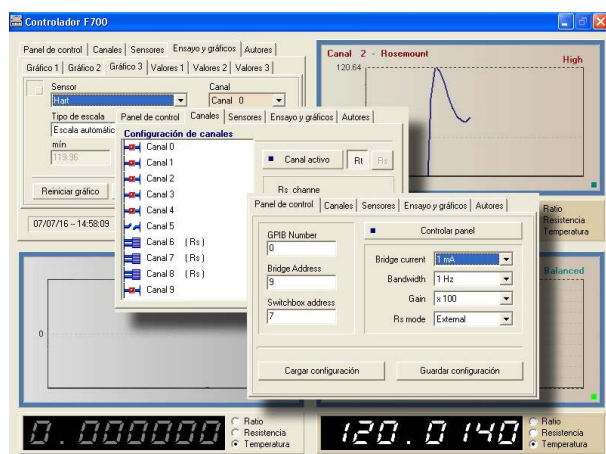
Controlador F700

Panel de control | Canales | Sensores | Ensayo y gráficos | Autores

Gráfico 1 | Gráfico 2 | Gráfico 3 | Valores 1 | Valores 2 | Valores 3

Sensor
Hart

Canal
Canal 0

Tipo de escala
Escala automátic

mín
119.96

Reiniciar gráfico

07/07/16 – 14:58:09

Canal 2 - Rosemount
High
120.64

Ratio
Resistencia
Temperatura

Balanced

0

Panel de control | Canales | Sensores | Ensayo y gráficos | Autores

Configuración de canales
Canal 0
Canal 1
Canal 2
Canal 3
Canal 4
Canal 5
Canal 6 (Rs)
Canal 7 (Rs)
Canal 8 (Rs)
Canal 9

Canal activo
Rt
Rs

Rs channe

Panel de control | Canales | Sensores | Ensayo y gráficos | Autores

GPIB Number
0

Bridge Address
9

Switchbox address
7

Controlar panel

Bridge current 1 mA
Bandwidth 1 Hz
Gain x 100
Rs mode External

Cargar configuración
Guardar configuración

0.000000
Ratio
Resistencia
Temperatura

120.0140
Ratio
Resistencia
Temperatura